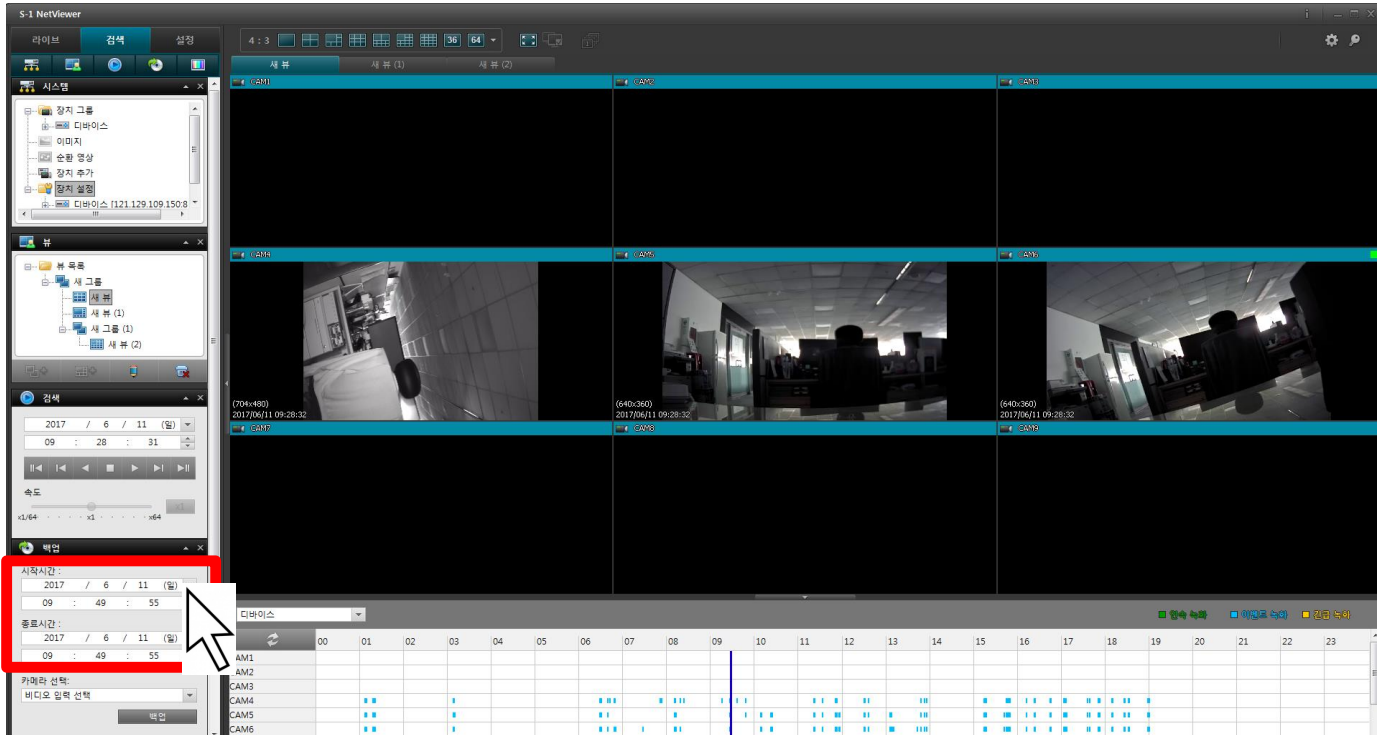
S-1 NetViewer

라이브 검색 설정

시스템
장치 그룹
디바이스
이미지
순환 영상
장치 추가
장치 설정
디바이스 (121.129.109.150:8

뷰
뷰 목록
새 그룹
새 뷰
새 뷰 (1)
새 그룹 (1)
새 뷰 (2)

검색
2017 / 6 / 11 (일)
09 : 28 : 31
속도
x1/64 x1 x64

백업
시작시간 :
2017 / 6 / 11 (일)
09 : 49 : 55
종료시간 :
2017 / 6 / 11 (일)
09 : 49 : 55
카메라 선택:
비디오 입력 선택
백업

4 : 3 36 64

새 뷰 새 뷰 (1) 새 뷰 (2)

CAM1 CAM2 CAM3
CAM4 CAM5 CAM6
(704x480)
2017/06/11 09:28:32
(640x360)
2017/06/11 09:28:32
(640x360)
2017/06/11 09:28:32
CAM7 CAM8 CAM9

디바이스
연속 녹화 이벤트 녹화 긴급 녹화

| | 00 | 01 | 02 | 03 | 04 | 05 | 06 | 07 | 08 | 09 | 10 | 11 | 12 | 13 | 14 | 15 | 16 | 17 | 18 | 19 | 20 | 21 | 22 | 23 |
|---|---|---|---|---|---|---|---|---|---|---|---|---|---|---|---|---|---|---|---|---|---|---|---|---|
| CAM1 | | | | | | | | | | | | | | | | | | | | | | | | |
| CAM2 | | | | | | | | | | | | | | | | | | | | | | | | |
| CAM3 | | | | | | | | | | | | | | | | | | | | | | | | |
| CAM4 | | | | | | | | | | | | | | | | | | | | | | | | |
| CAM5 | | | | | | | | | | | | | | | | | | | | | | | | |
| CAM6 | | | | | | | | | | | | | | | | | | | | | | | | |